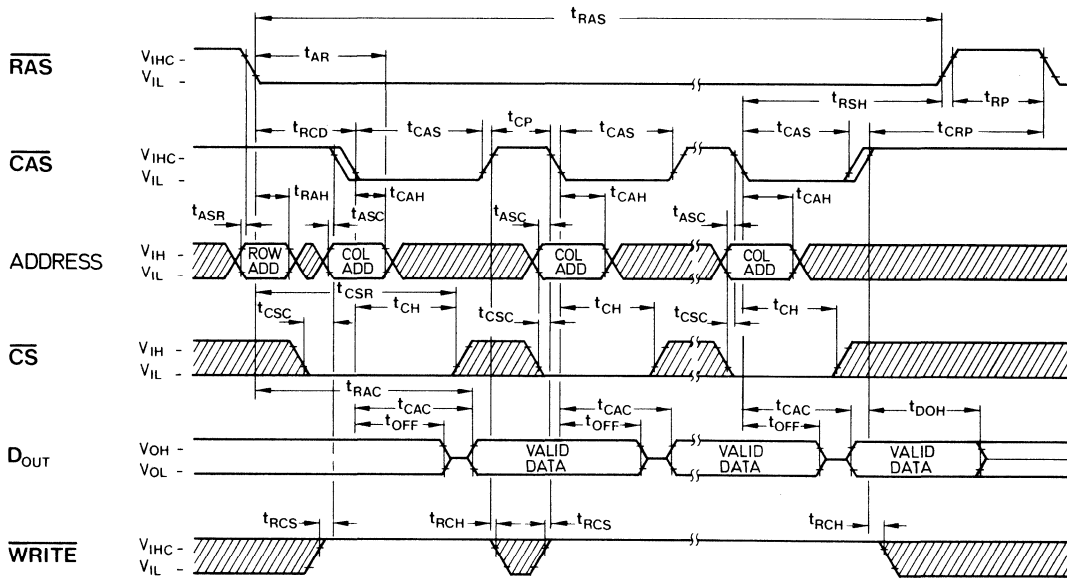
$t_{RAS}$

$\overline{RAS}$ $V_{IHC}$ - $V_{IL}$ - $t_{AR}$ $t_{RSH}$ $t_{RP}$

$t_{RCD}$ $t_{CAS}$ $t_{CP}$ $t_{CAS}$ $t_{CAS}$ $t_{CRP}$

$\overline{CAS}$ $V_{IHC}$ - $V_{IL}$ - $t_{RAH}$ $t_{CAH}$ $t_{CAH}$ $t_{CAH}$

$t_{ASR}$ $t_{ASC}$ $t_{ASC}$ $t_{ASC}$

ADDRESS $V_{IH}$ - $V_{IL}$ - ROW ADD COL ADD COL ADD COL ADD

$t_{CSC}$ $t_{CSR}$ $t_{CH}$ $t_{CSC}$ $t_{CH}$ $t_{CSC}$ $t_{CH}$

$\overline{CS}$ $V_{IH}$ - $V_{IL}$ -

$t_{RAC}$ $t_{CAC}$ $t_{OFF}$ $t_{CAC}$ $t_{OFF}$ $t_{CAC}$ $t_{OFF}$ $t_{DOH}$

$D_{OUT}$ $V_{OH}$ - $V_{OL}$ - VALID DATA VALID DATA VALID DATA

$t_{RCS}$ $t_{RCH}$ $t_{RCS}$ $t_{RCH}$

$\overline{WRITE}$ $V_{IHC}$ - $V_{IL}$ -